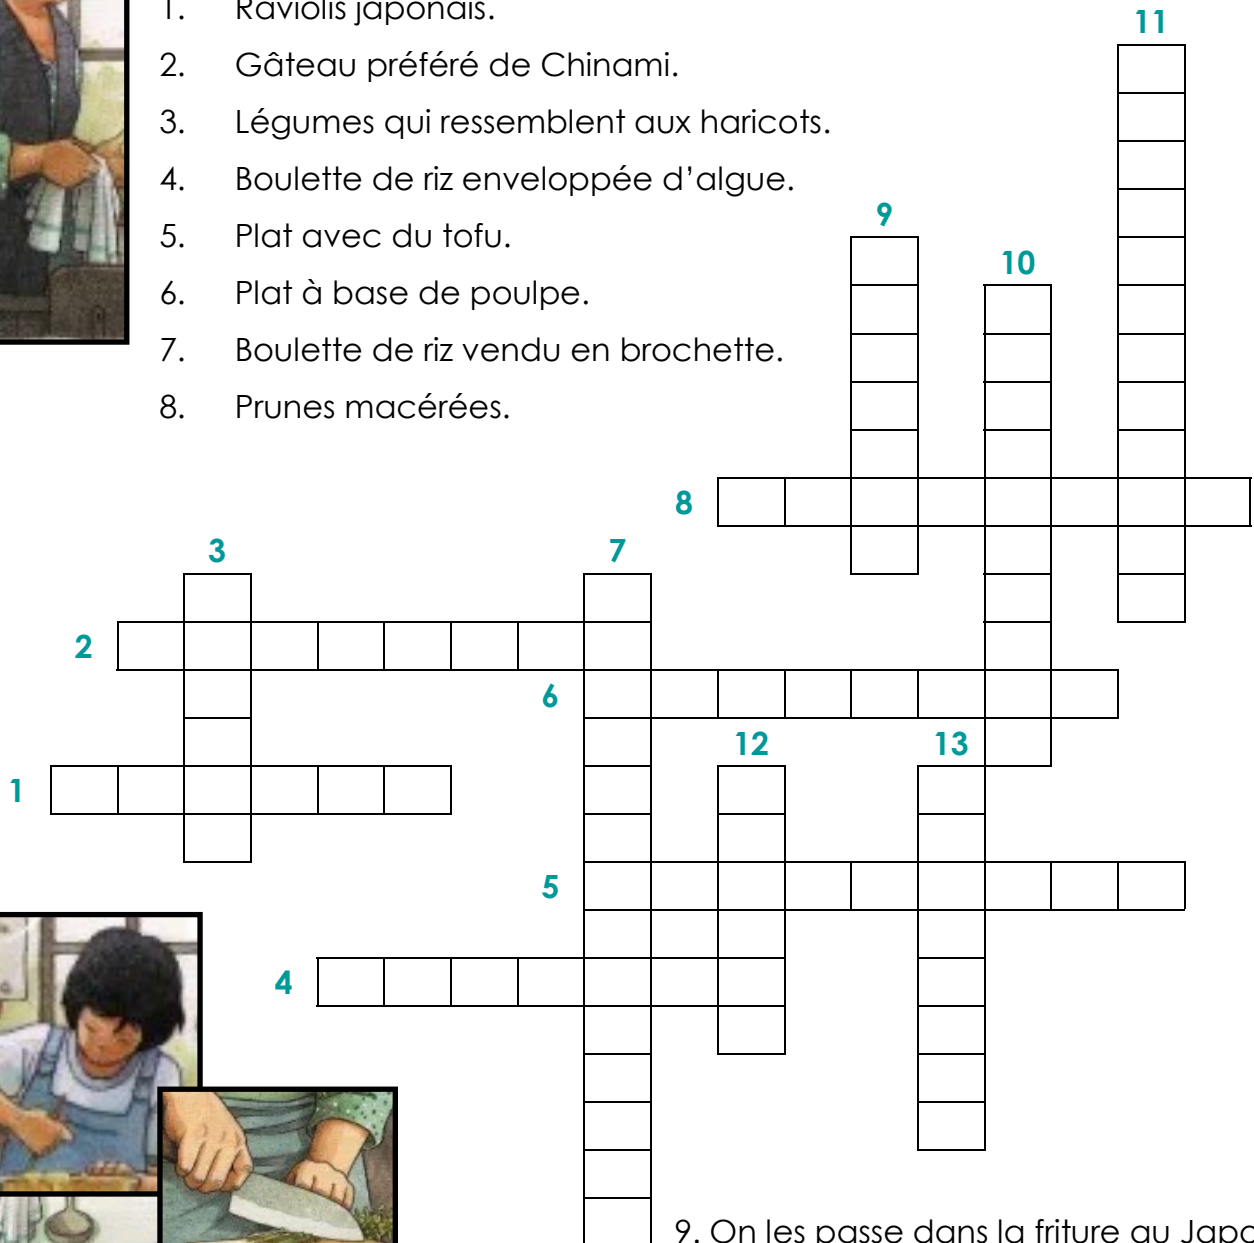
1. Raviolis japonais.
2. Gâteau préféré de Chinami.
3. Légumes qui ressemblent aux haricots.
4. Boulette de riz enveloppée d'algue.
5. Plat avec du tofu.
6. Plat à base de poulpe.
7. Boulette de riz vendu en brochette.
8. Prunes macérées.

11
9
10
8
3
7
2
6
12
13
1
5
4

9. On les passe dans la friture au Japo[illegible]